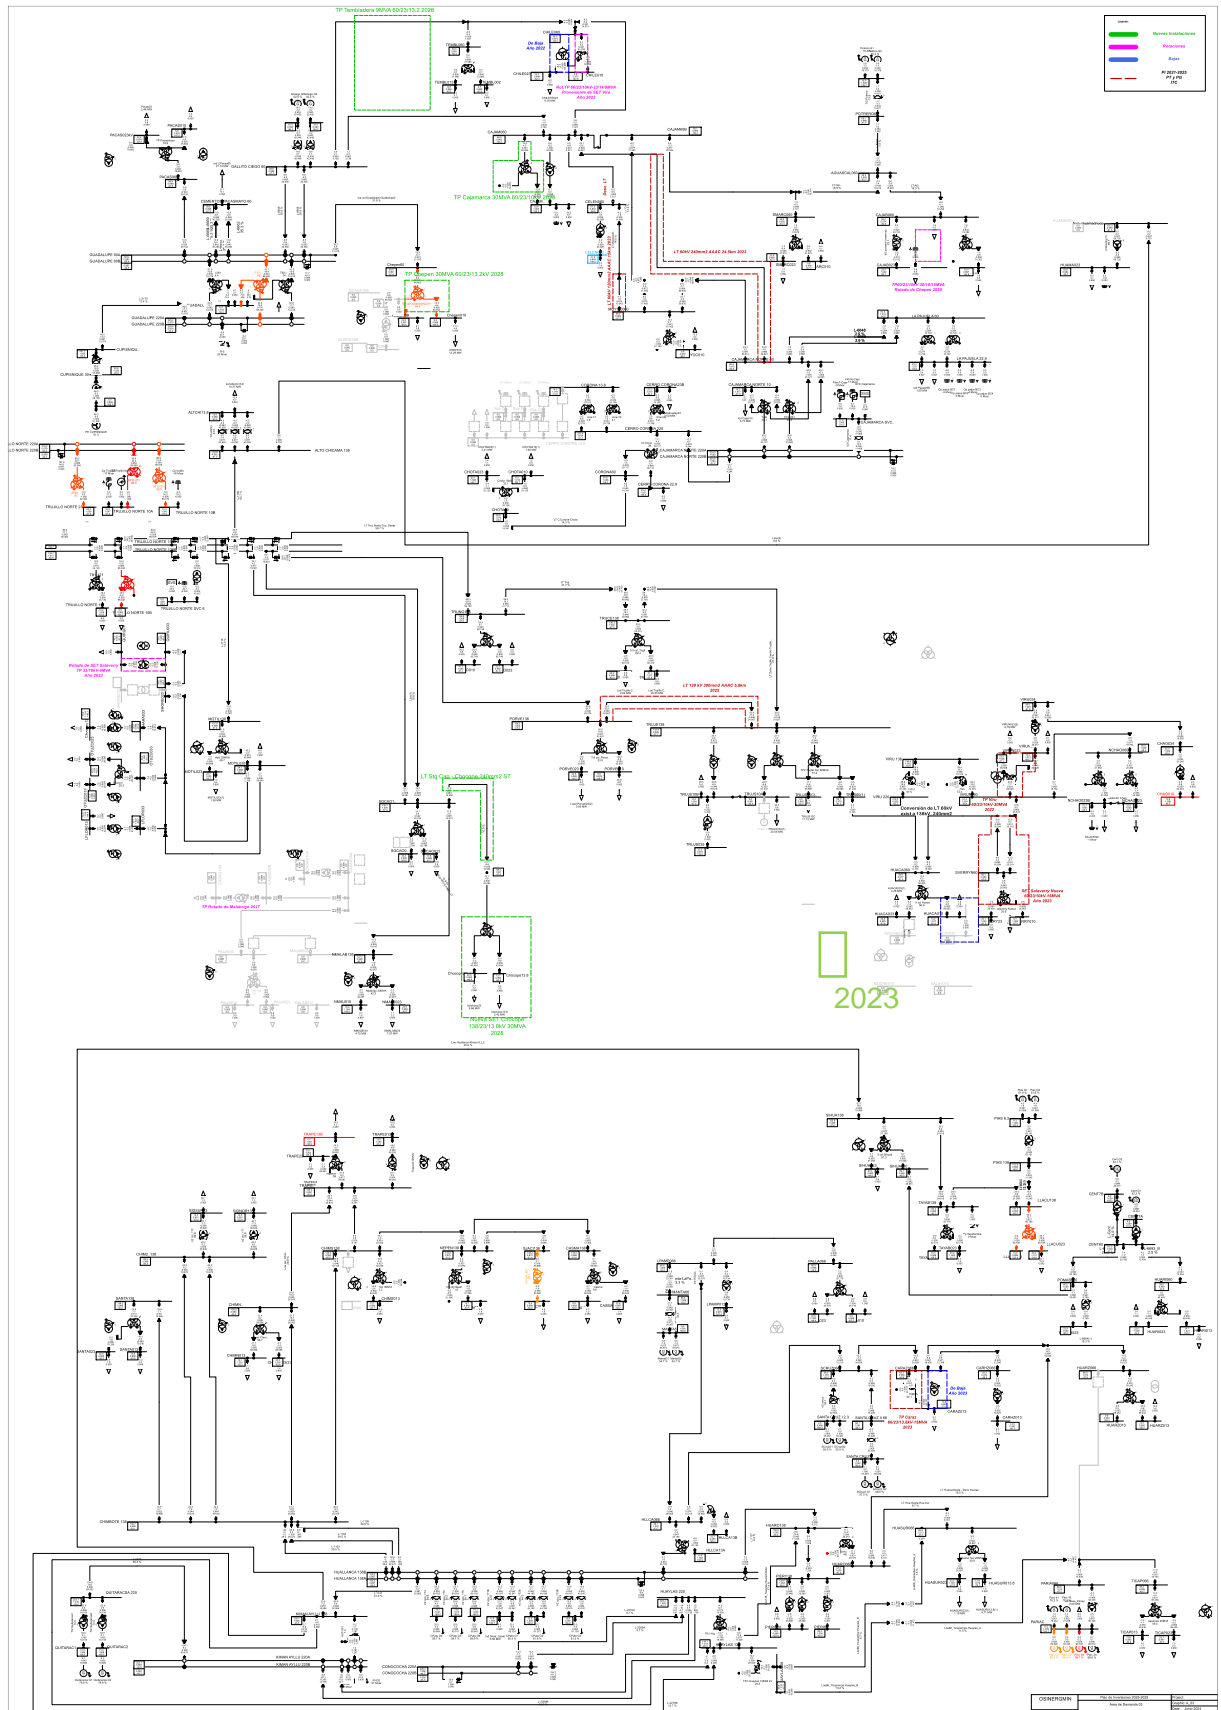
TP Tembladera 9MVA 60/23/13.2 2028

De Baja Año 2022

Reubicación 60/23/10kV-22/8/30MVA Procedente de SET Año 2022

Leyenda
Nuevas Instalaciones
Rotaciones
Bajas
PI 2021-2025 PT y PII

GALLITO CIEGO 60
PACASMAYO 60
GUADALUPE 220
GUADALUPE 60
GUADALUPE 220B
CUPISNIQUE
CAJAMARCA 60
TP Cajamarca 30MVA 60/23/10kV 2028
TP Chilete 30MVA 60/23/13.2kV 2028
LT 60kV 240mm2 AAAC 24.5km 2023
TP 60/23/10kV 30/10/30MVA Retiro de Chilete 2026
LA PAJUELA 60
CAJAMARCA NORTE 10
CAJAMARCA SVC
CERRO CORONA 220
CAJAMARCA NORTE 220
ALTO CHICAMA 138
TRUJILLO NORTE 220
TRUJILLO NORTE 138
TRUJILLO NORTE 10A
TRUJILLO NORTE 10B
TRUJILLO NORTE SVC
Retiro de SET TP 33.7/9/9.4MVA Año 2023
LT 138 kV 280mm2 AAAC 3.5km 2025
LT Sta Cruz - Chiclayo 240mm2 ST
TRUJILLO 138
Conversión de LT 60kV a 138kV 240mm2
TP 138/60/10kV 30MVA 2025
SET Salaverry Nueva 138/23/10kV-30MVA Año 2025
TP Retiro de Malabrigo 2027
Nueva SET Chocope 138/23/13.8kV 30MVA 2028
2023

CHIMBOTE 138
HUALLANCA 138
KIMAN AYLLU 220
CONOCOCHA 220
HUAYLAS 220
PARAMONGA
TICAPAMPA
PARIAC
TP Carhuaz 66/23/13.8kV 15MVA 2023
De Baja Año 2023
HUARAZ 13.8
SIHUAS
TAYABAMBA
PALLASCA
SANTA
CARAZ
HUALLANCA

OSINERGMIN
Plan de Inversiones 2025-2029
Área de Demanda 03
Junio 2024